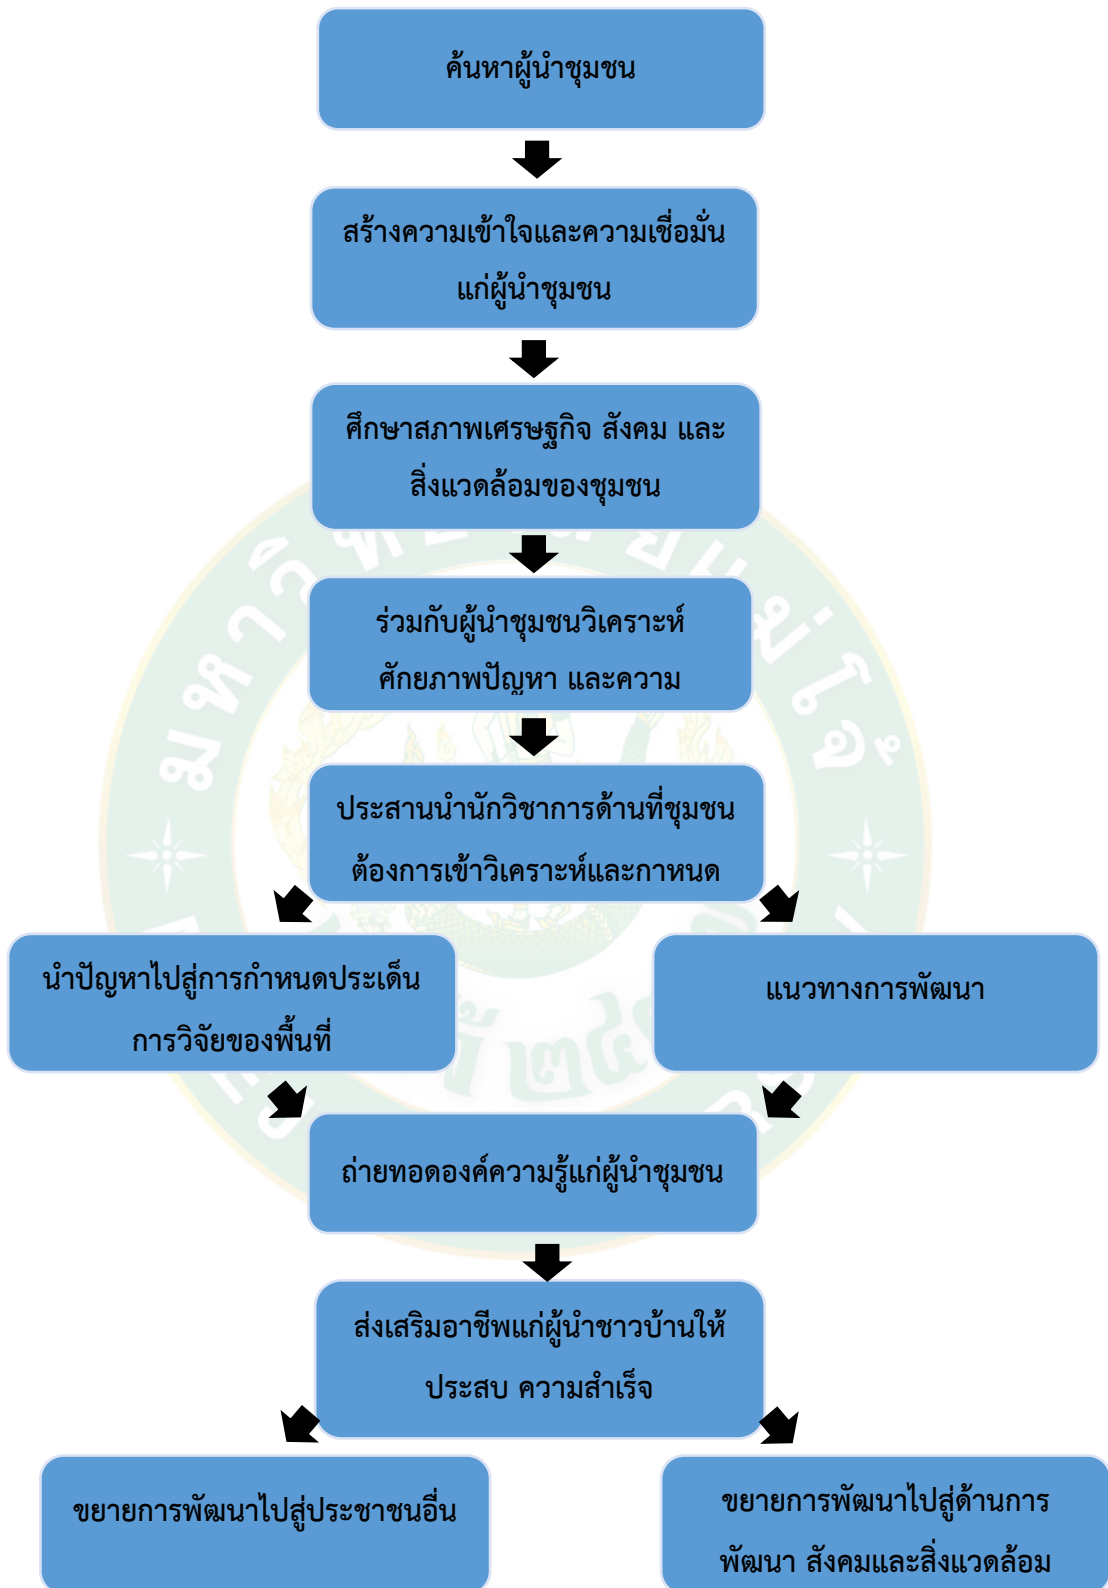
ค้นหาผู้นำชุมชน

สร้างความเข้าใจและความเชื่อมั่นแก่ผู้นำชุมชน

ศึกษาสภาพเศรษฐกิจ สังคม และสิ่งแวดล้อมของชุมชน

ร่วมกับผู้นำชุมชนวิเคราะห์ศักยภาพปัญหา และความ

ประสานนำนักวิชาการด้านที่ชุมชนต้องการเข้าวิเคราะห์และกาหนด

นำปัญหาไปสู่การกำหนดประเด็นการวิจัยของพื้นที่

แนวทางการพัฒนา

ถ่ายทอดองค์ความรู้แก่ผู้นำชุมชน

ส่งเสริมอาชีพแก่ผู้นำชาวบ้านให้ประสบ ความสำเร็จ

ขยายการพัฒนาไปสู่ประชาชนอื่น

ขยายการพัฒนาไปสู่ด้านการพัฒนา สังคมและสิ่งแวดล้อม